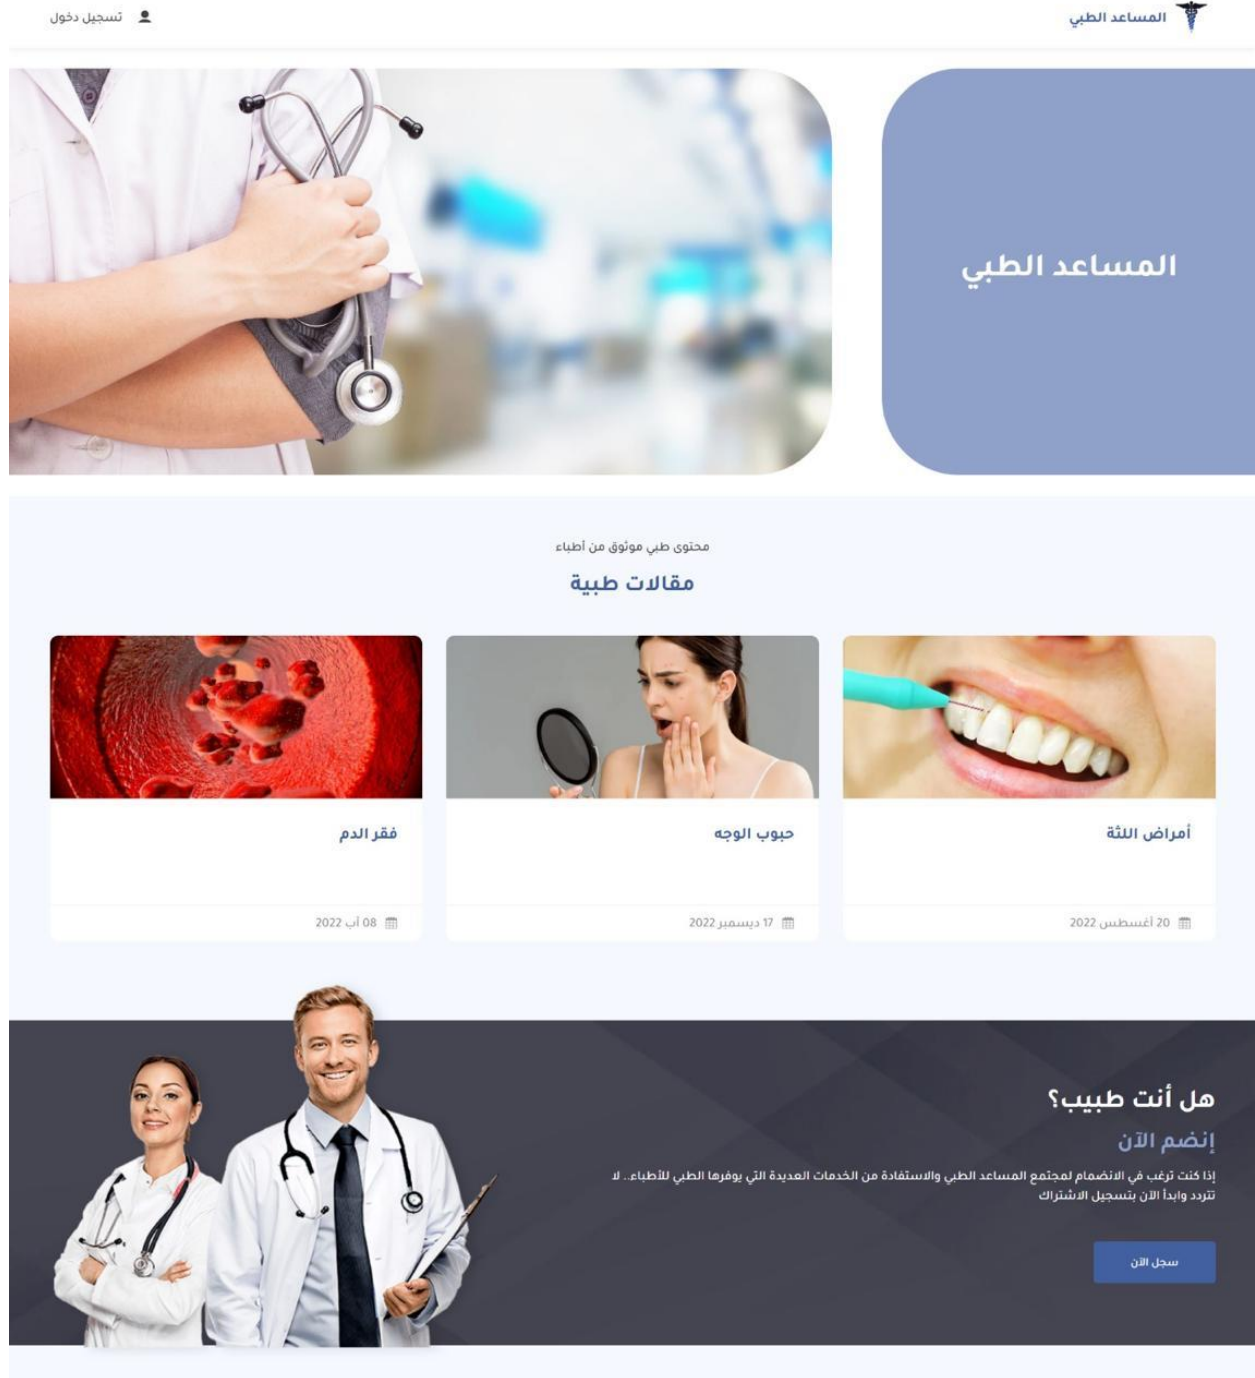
المساعد الطبي

تسجيل دخول

المساعد الطبي

محتوى طبي موثوق من أطباء

مقالات طبية

أمراض اللثة

20 أغسطس 2022

حبوب الوجه

17 ديسمبر 2022

فقر الدم

08 آب 2022

هل أنت طبيب؟

إنضم الآن

إذا كنت ترغب في الانضمام لمجتمع المساعد الطبي والاستفادة من الخدمات العديدة التي يوفرها الطبي للأطباء.. لا تتردد وابدأ الآن بتسجيل الاشتراك

سجل الآن